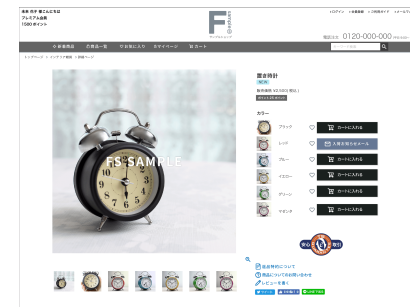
未来 花子 様こんにちは
プレミアム会員
1580 ポイント

F

›ログイン ›会員登録 ›ご利用ガイド ›FAQ

電話注文 0120-000-000

新着商品 | 全商品一覧 | お気に入り | マイページ | カート

トップページ > インテリア雑貨 > 詳細ページ

FS SAMPLE

置き時計
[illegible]
販売価格 ¥2,500(税込)
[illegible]

カラー
ブラック カートに入れる
レッド 入荷お知らせメール
グレー カートに入れる
イエロー カートに入れる
グリーン カートに入れる
マゼンタ カートに入れる

返品特約について
商品についてのお問い合わせ
レビューを書く